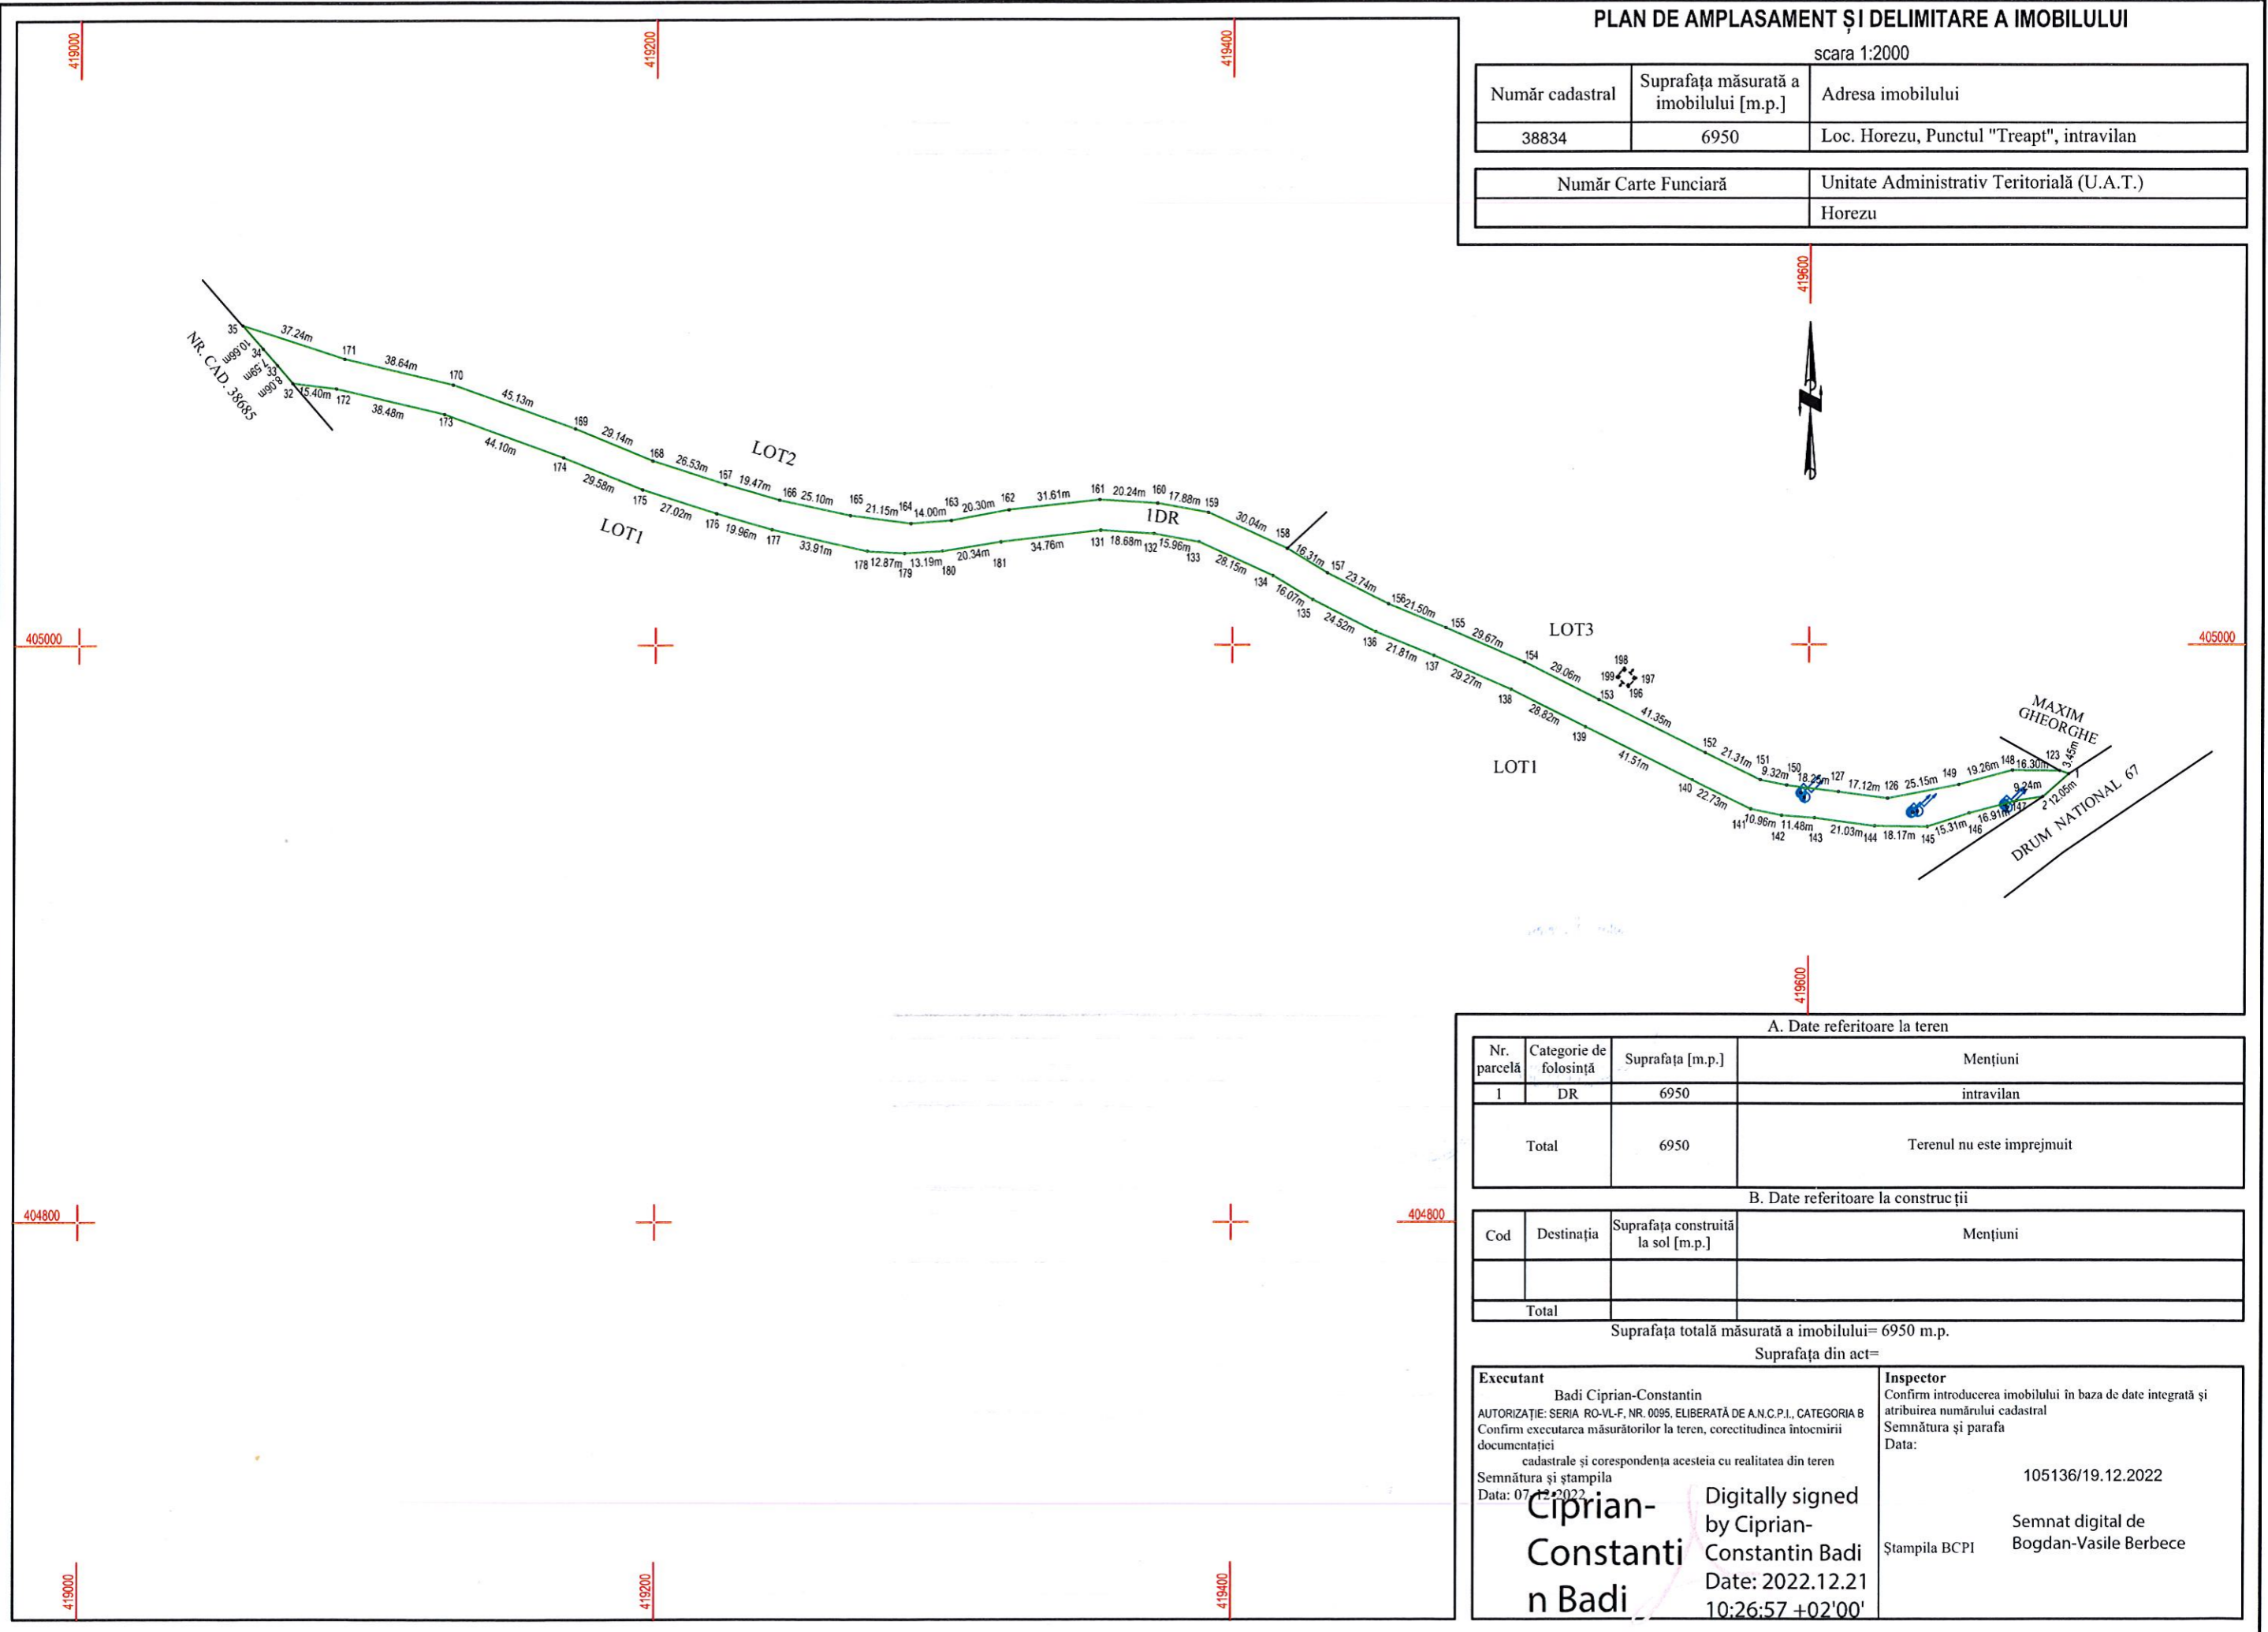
PLAN DE AMPLASAMENT ȘI DELIMITARE A IMOBILULUI
scara 1:2000

| Număr cadastral | Suprafața măsurată a imobilului [m.p.] | Adresa imobilului |
|---|---|---|
| 38834 | 6950 | Loc. Horezu, Punctul "Treapt", intravilan |

| Număr Carte Funciară | Unitate Administrativ Teritorială (U.A.T.) |
|---|---|
| | Horezu |

419000 419200 419400 419600 405000 404800

NR. CAD. 38685
35 37.24m 171 38.64m 170 45.13m 169 29.14m 168 26.53m 167 19.47m 166 25.10m 165 21.15m 164 14.00m 163 20.30m 162 31.61m 161 20.24m 160 17.88m 159 30.04m 158 16.31m 157 23.74m 156 21.50m 155 29.67m 154 29.06m 153 41.35m 152 21.31m 151 9.32m 150 18.25m 127 17.12m 126 25.15m 149 19.26m 148 16.30m 123 3.45m
34 10.01m 33 7.55m 32 8.06m 15.40m 172 38.48m 173 44.10m 174 29.58m 175 27.02m 176 19.96m 177 33.91m 178 12.87m 179 13.19m 180 20.34m 181 34.76m 131 18.68m 132 15.96m 133 28.15m 134 16.07m 135 24.52m 136 21.81m 137 29.27m 138 28.82m 139 41.51m 140 22.73m 141 10.96m 142 11.48m 143 21.03m 144 18.17m 145 15.31m 146 16.91m 147 9.24m 2 12.05m
198 199 197 196
LOT2 LOT1 1DR LOT3 LOT1
MAXIM GHEORGHE
DRUM NATIONAL 67

A. Date referitoare la teren

| Nr. parcelă | Categorie de folosință | Suprafața [m.p.] | Mențiuni |
|---|---|---|---|
| 1 | DR | 6950 | intravilan |
| Total | | 6950 | Terenul nu este imprejmuit |

B. Date referitoare la construcții

| Cod | Destinația | Suprafața construită la sol [m.p.] | Mențiuni |
|---|---|---|---|
| | | | |
| Total | | | |

Suprafața totală măsurată a imobilului= 6950 m.p.
Suprafața din act=

Executant
Badi Ciprian-Constantin
AUTORIZAȚIE: SERIA RO-VL-F, NR. 0095, ELIBERATĂ DE A.N.C.P.I., CATEGORIA B
Confirm executarea măsurătorilor la teren, corectitudinea întocmirii documentației cadastrale și corespondența acesteia cu realitatea din teren
Semnătura și ștampila
Data: 07.12.2022
Ciprian-Constantin Badi
Digitally signed by Ciprian-Constantin Badi Date: 2022.12.21 10:26:57 +02'00'

Inspector
Confirm introducerea imobilului în baza de date integrată și atribuirea numărului cadastral
Semnătura și parafa
Data:
105136/19.12.2022
Ștampila BCPI
Semnat digital de Bogdan-Vasile Berbece